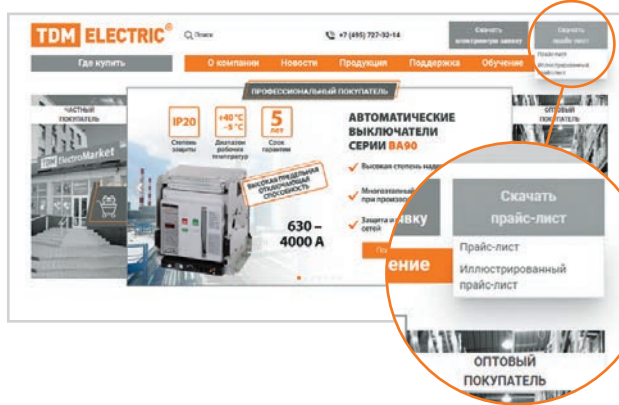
TDM ELECTRIC®

Поиск

+7 (495) 727-32-14

Скачать электронную заявку

Скачать прайс-лист

Прайс-лист

Иллюстрированный прайс-лист

Где купить

О компании

Новости

Продукция

Поддержка

Обучение

ЧАСТНЫЙ ПОКУПАТЕЛЬ

ПРОФЕССИОНАЛЬНЫЙ ПОКУПАТЕЛЬ

ОПТОВЫЙ ПОКУПАТЕЛЬ

TDM ElectroMarket

IP20
Степень защиты

+40 °С
-5 °С
Диапазон рабочих температур

5 лет
Срок гарантии

ВЫСОКАЯ ПРЕДЕЛЬНАЯ ОТКЛЮЧАЮЩАЯ СПОСОБНОСТЬ

630 – 4000 А

АВТОМАТИЧЕСКИЕ ВЫКЛЮЧАТЕЛИ СЕРИИ ВА90

Высокая степень над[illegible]

Многозональ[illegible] при произво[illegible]

Защита и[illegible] сетей

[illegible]вку

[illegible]ение

Скачать прайс-лист

Прайс-лист

Иллюстрированный прайс-лист

ОПТОВЫЙ ПОКУПАТЕЛЬ